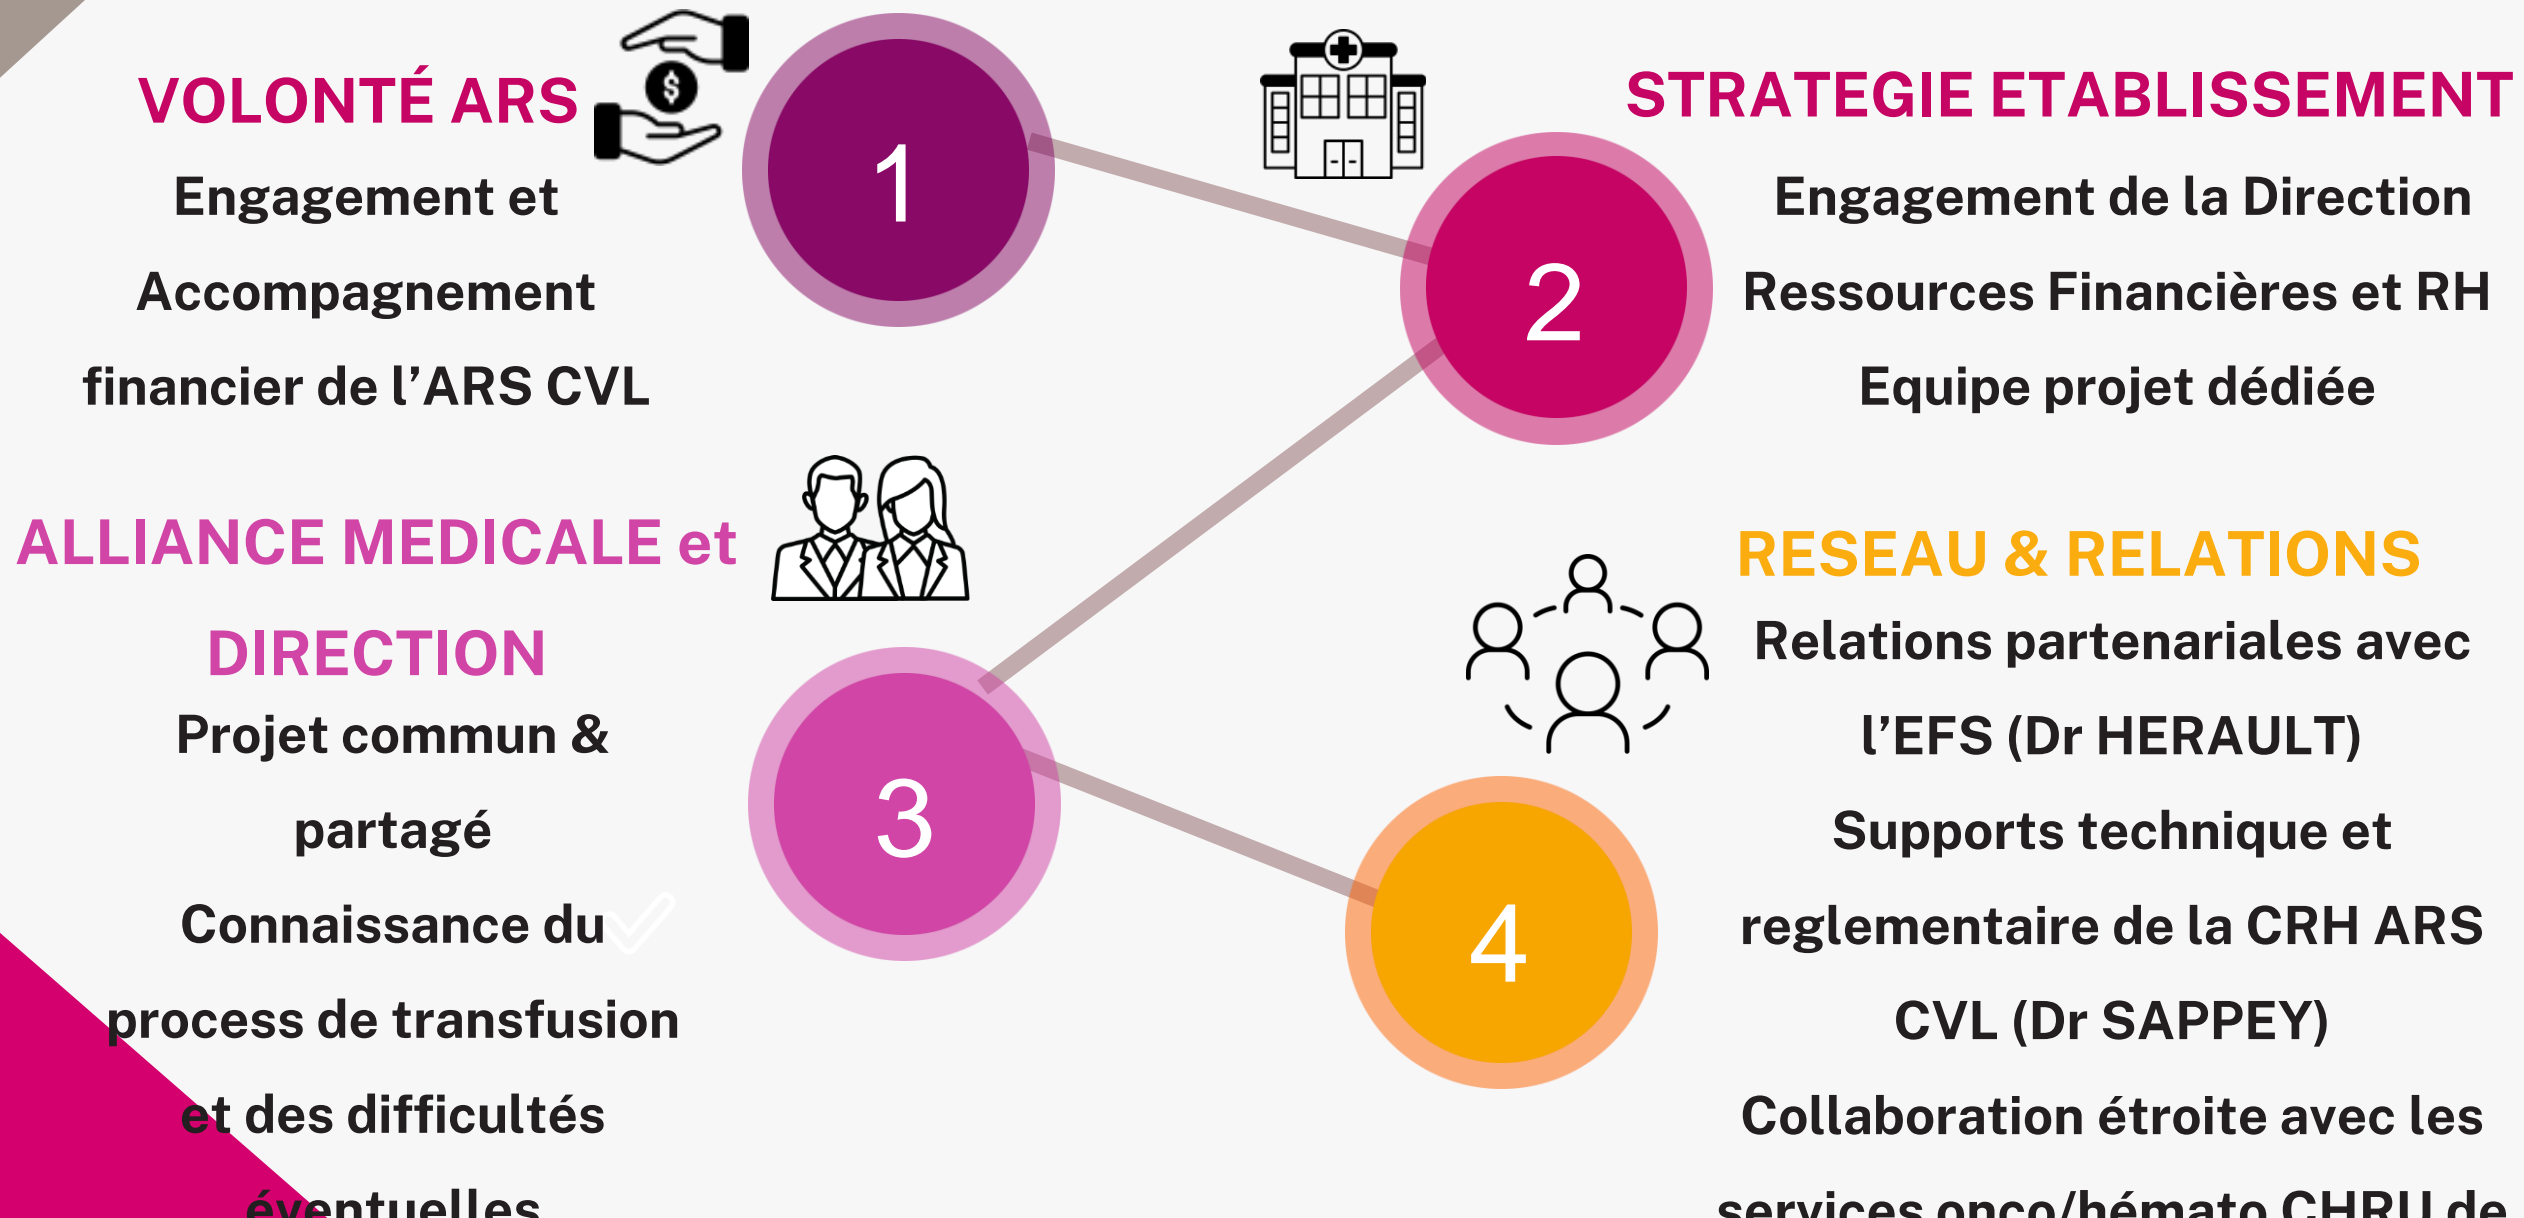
VOLONTÉ ARS

Engagement et Accompagnement financier de l'ARS CVL

1

STRATEGIE ETABLISSEMENT

2

Engagement de la Direction

Ressources Financières et RH

Equipe projet dédiée

ALLIANCE MEDICALE et DIRECTION

Projet commun & partagé

Connaissance du process de transfusion et des difficultés éventuelles

3

RESEAU & RELATIONS

Relations partenariales avec l'EFS (Dr HERAULT)

Supports technique et reglementaire de la CRH ARS CVL (Dr SAPPEY)

Collaboration étroite avec les services onco/hémato CHRU de

4